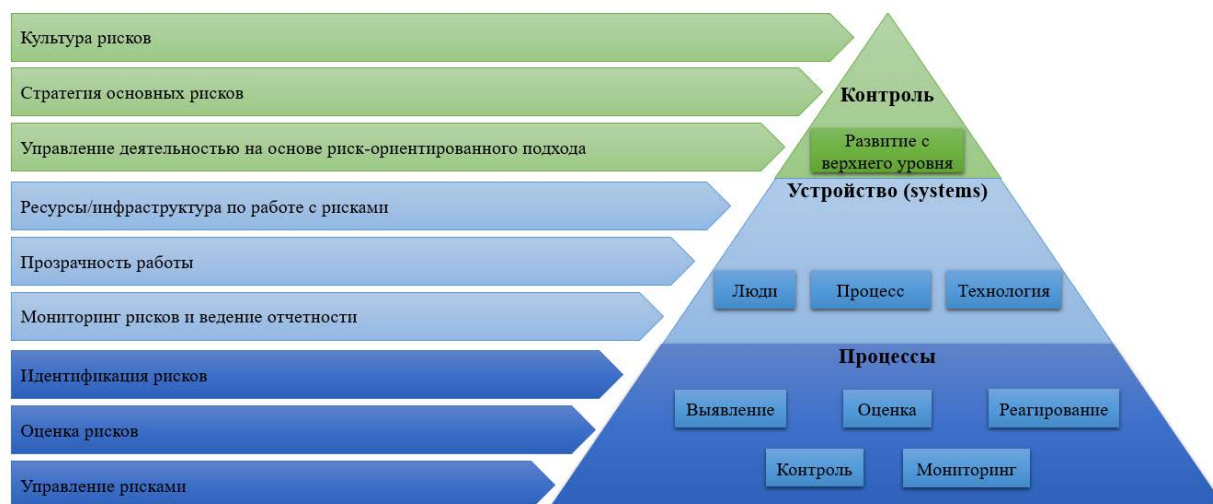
Культура рисков

Стратегия основных рисков

Управление деятельностью на основе риск-ориентированного подхода

Ресурсы/инфраструктура по работе с рисками

Прозрачность работы

Мониторинг рисков и ведение отчетности

Идентификация рисков

Оценка рисков

Управление рисками

Контроль

Развитие с верхнего уровня

Устройство (systems)

Люди

Процесс

Технология

Процессы

Выявление

Оценка

Реагирование

Контроль

Мониторинг